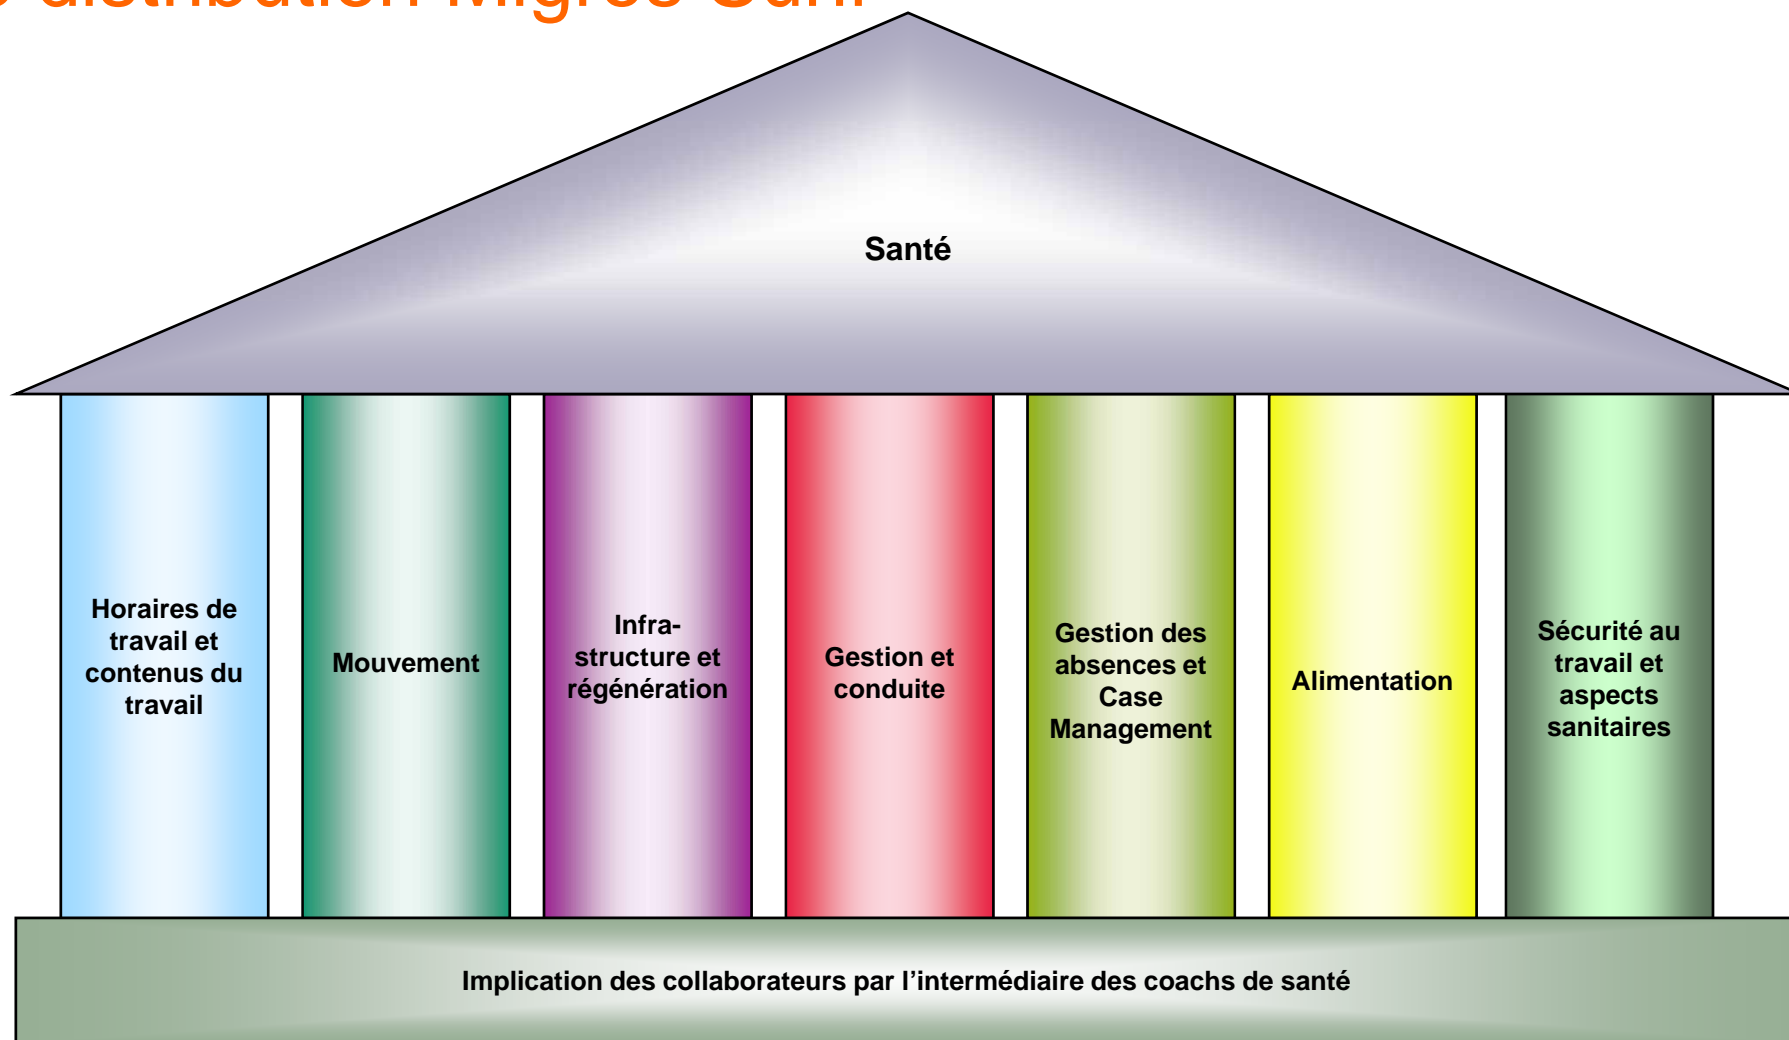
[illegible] distribution Migros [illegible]

Santé

Horaires de travail et contenus du travail

Mouvement

Infra-structure et régénération

Gestion et conduite

Gestion des absences et Case Management

Alimentation

Sécurité au travail et aspects sanitaires

Implication des collaborateurs par l'intermédiaire des coachs de santé